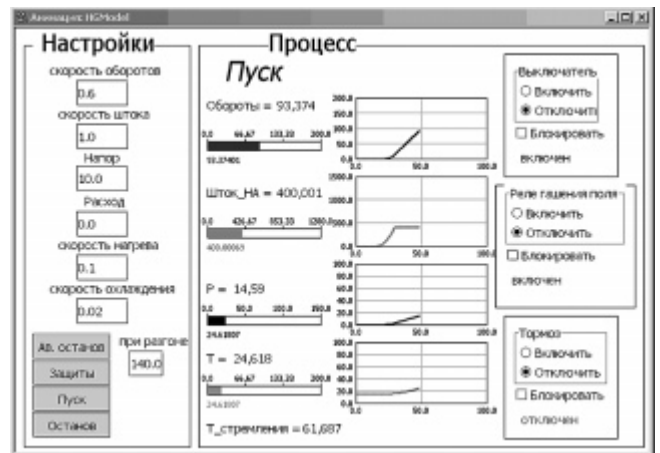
Анимация: HGModel

Настройки

скорость оборотов
0.6
скорость штока
1.0
Напор
10.0
Расход
0.0
скорость нагрева
0.1
скорость охлаждения
0.02

Ав. останов
Защиты
Пуск
Останов

при разгоне
140.0

Процесс

Пуск

Обороты = 93,374
0.0 66.67 133.33 200.0
93.37401
200.0 150.0 100.0 50.0 0.0
0.0 50.0 100.0

Шток_НА = 400,001
0.0 426.67 853.33 1280.0
400.00003
1500.0 1000.0 500.0 0.0
0.0 50.0 100.0

P = 14,59
0.0 50.0 100.0 150.0
14.59007
200.0 150.0 100.0 50.0 0.0
0.0 50.0 100.0

T = 24,618
0.0 66.67 133.33 200.0
24.61807
200.0 150.0 100.0 50.0 0.0
0.0 50.0 100.0

T_стремления = 61,687

Выключатель
Включить
Отключить
Блокировать
включен

Реле гашения поля
Включить
Отключить
Блокировать
включен

Тормоз
Включить
Отключить
Блокировать
отключен